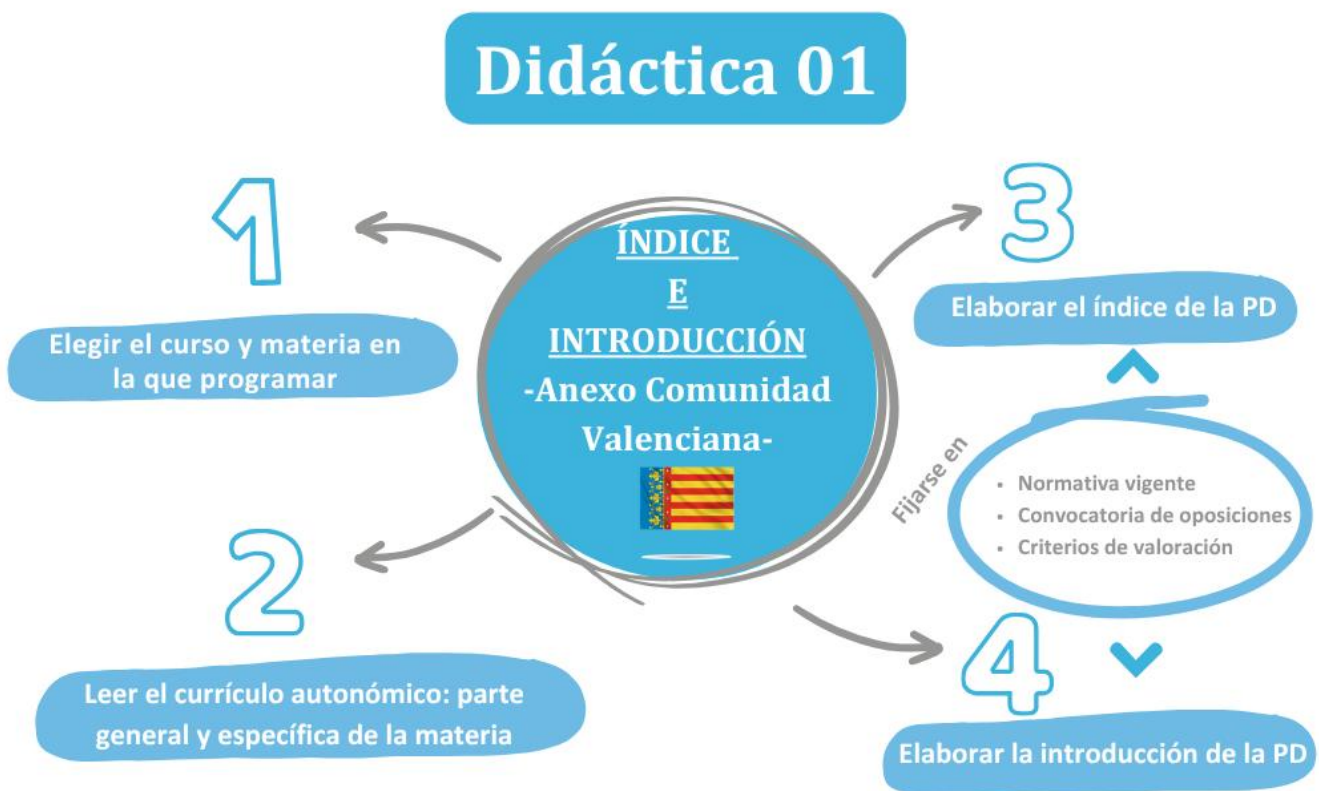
Didáctica 01

ÍNDICE
E
INTRODUCCIÓN
-Anexo Comunidad Valenciana-

1
Elegir el curso y materia en la que programar

2
Leer el currículo autonómico: parte general y específica de la materia

3
Elaborar el índice de la PD

Fijarse en
- Normativa vigente
- Convocatoria de oposiciones
- Criterios de valoración

4
Elaborar la introducción de la PD